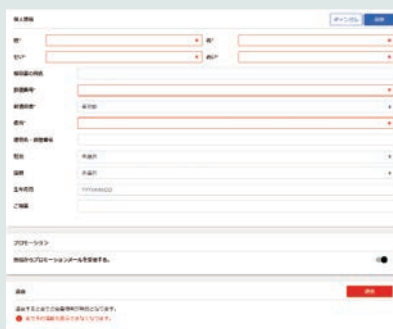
個人情報

キャンセル 保存

姓* 名*

セイ* メイ*

郵便番号*

都道府県* 選択肢

住所*

建物名・部屋番号

性別 未選択

国籍 未選択

生年月日 YYYY/MM/DD

ご職業

プロモーション

当社からプロモーションメールを受信する。

退会

退会

退会すると全ての会員情報が削除されます。

全ての情報を復元できなくなります。